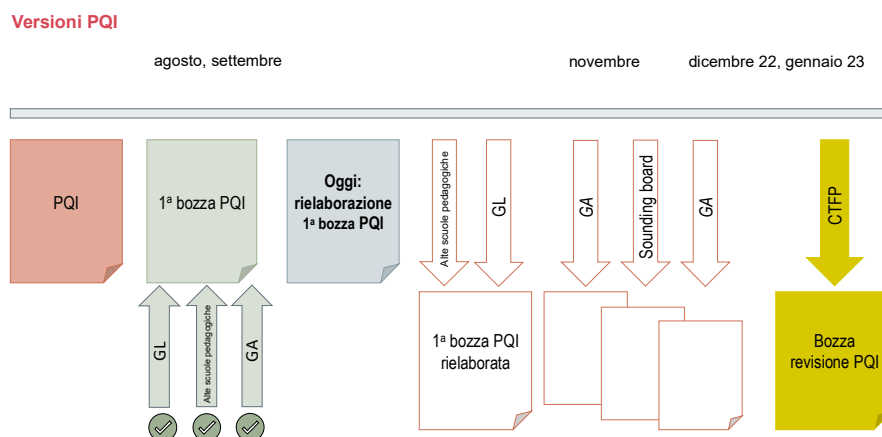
Versioni PQI

agosto, settembre

novembre

dicembre 22, gennaio 23

PQI

1ª bozza PQI

Oggi: rielaborazione 1ª bozza PQI

Alte scuole pedagogiche

GL

GA

Sounding board

GA

CTFP

GL

Alte scuole pedagogiche

GA

1ª bozza PQI rielaborata

Bozza revisione PQI